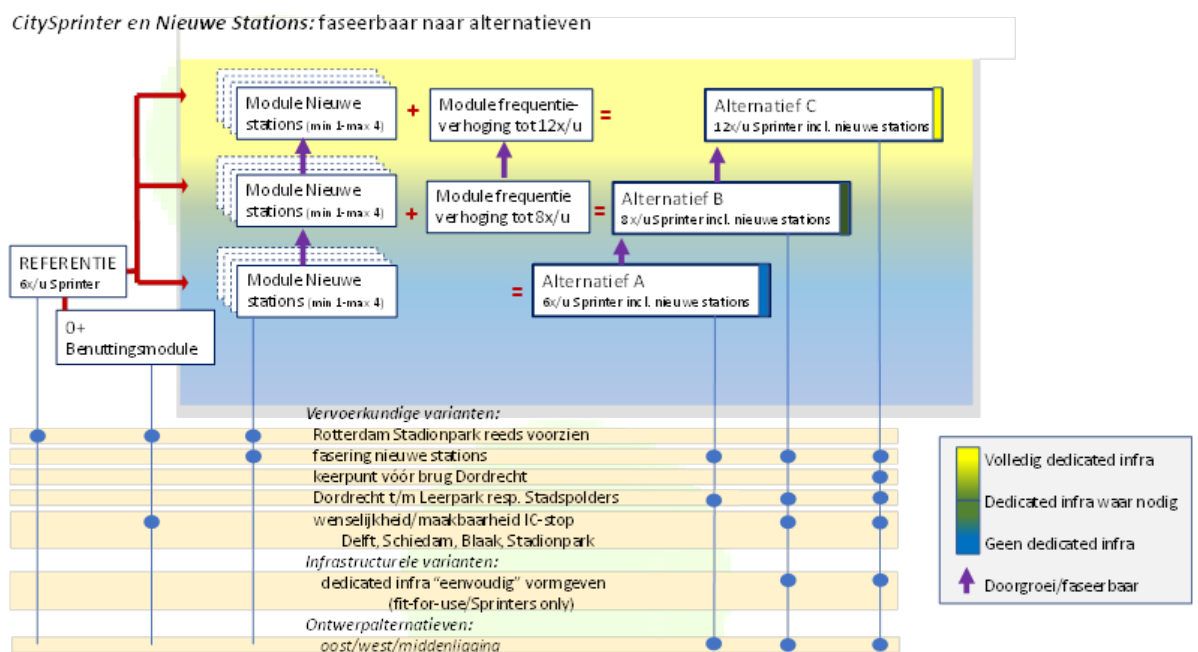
CitySprinter en Nieuwe Stations: faseerbaar naar alternatieven

Module Nieuwe stations (min 1-max 4) + Module frequentieverhoging tot 12x/u =

Alternatief C
12x/u Sprinter incl. nieuwe stations

Module Nieuwe stations (min 1-max 4) + Module frequentie verhoging tot 8x/u =

Alternatief B
8x/u Sprinter incl. nieuwe stations

REFERENTIE
6x/u Sprinter

Module Nieuwe stations (min 1-max 4) =

Alternatief A
6x/u Sprinter incl. nieuwe stations

0+
Benuttingsmodule

Vervoerkundige varianten:
Rotterdam Stadionpark reeds voorzien
fasering nieuwe stations
keerpunt vóór brug Dordrecht
Dordrecht t/m Leerpark resp. Stadspolders
wenselijkheid/maakbaarheid IC-stop
Delft, Schiedam, Blaak, Stadionpark
Infrastructurele varianten:
dedicated infra "eenvoudig" vormgeven
(fit-for-use/Sprinters only)
Ontwerpalternatieven:
oost/west/middenligging

Volledig dedicated infra
Dedicated infra waar nodig
Geen dedicated infra
Doorgroei/faseerbaar